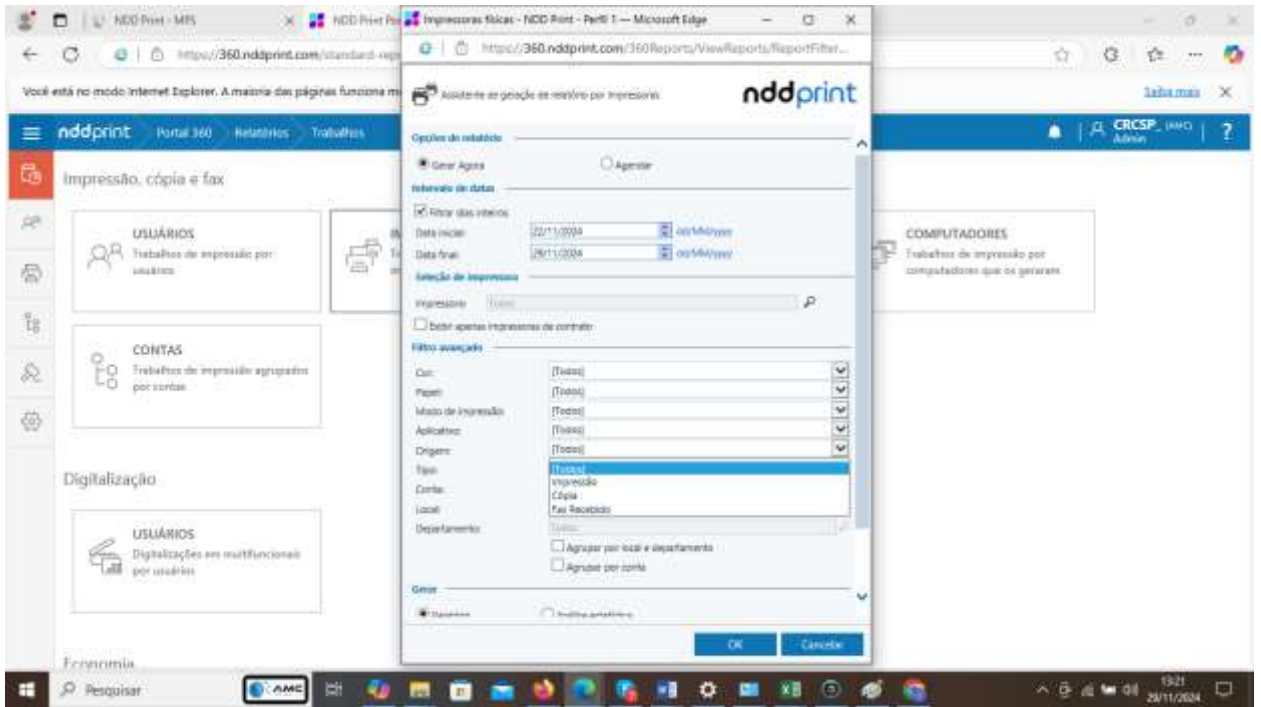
NDD Print - MPS
NDD Print Po
Impressoras físicas - NDD Print - Perfil 1 — Microsoft Edge
https://360.nddprint.com/standard-rep
https://360.nddprint.com/360Reports/ViewReports/ReportFilter...
Você está no modo Internet Explorer. A maioria das páginas funciona m
Saiba mais
nddprint Portal 360 Relatórios Trabalhos
CRCSP_ (AMC) Admin
Impressão, cópia e fax
USUÁRIOS
Trabalhos de impressão por usuários
COMPUTADORES
Trabalhos de impressão por computadores que os geraram
CONTAS
Trabalhos de impressão agrupados por contas
Digitalização
USUÁRIOS
Digitalizações em multifuncionais por usuários
Economia
Assistente de geração de relatório por impressoras
nddprint
Opções do relatório
Gerar Agora
Agendar
Intervalo de datas
Filtrar dias inteiros
Data inicial: 22/11/2024 dd/MM/yyyy
Data final: 29/11/2024 dd/MM/yyyy
Seleção de impressora
Impressora: Todas
Exibir apenas impressoras de contrato
Filtro avançado
Cor: [Todos]
Papel: [Todos]
Modo de impressão: [Todos]
Aplicativo: [Todos]
Origem: [Todos]
Tipo: [Todos]
Impressão
Cópia
Fax Recebido
Conta:
Local:
Departamento: Todos
Agrupar por local e departamento
Agrupar por conta
Gerar
Detalhes
Análise estatística
OK
Cancelar
Pesquisar
AMC
13:21
29/11/2024